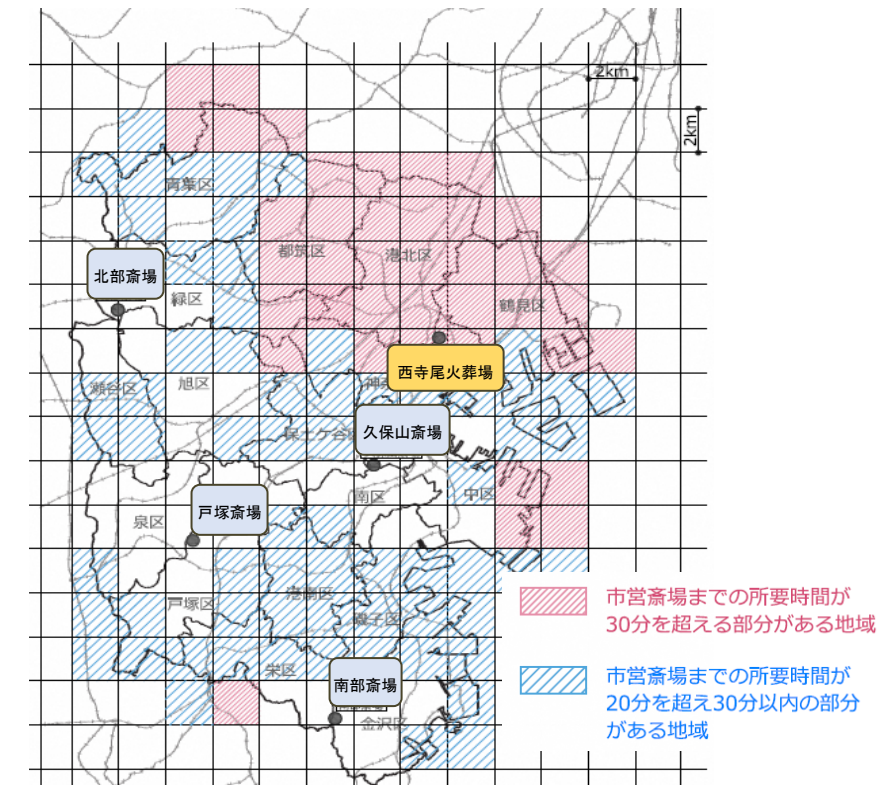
2km
2km
青葉区
都筑区
港北区
鶴見区
北部斎場
緑区
西寺尾火葬場
神奈川区
瀬谷区
旭区
久保山斎場
保土ケ谷区
南区
中区
戸塚斎場
泉区
戸塚区
港南区
磯子区
栄区
南部斎場
金沢区
市営斎場までの所要時間が30分を超える部分がある地域
市営斎場までの所要時間が20分を超え30分以内の部分がある地域